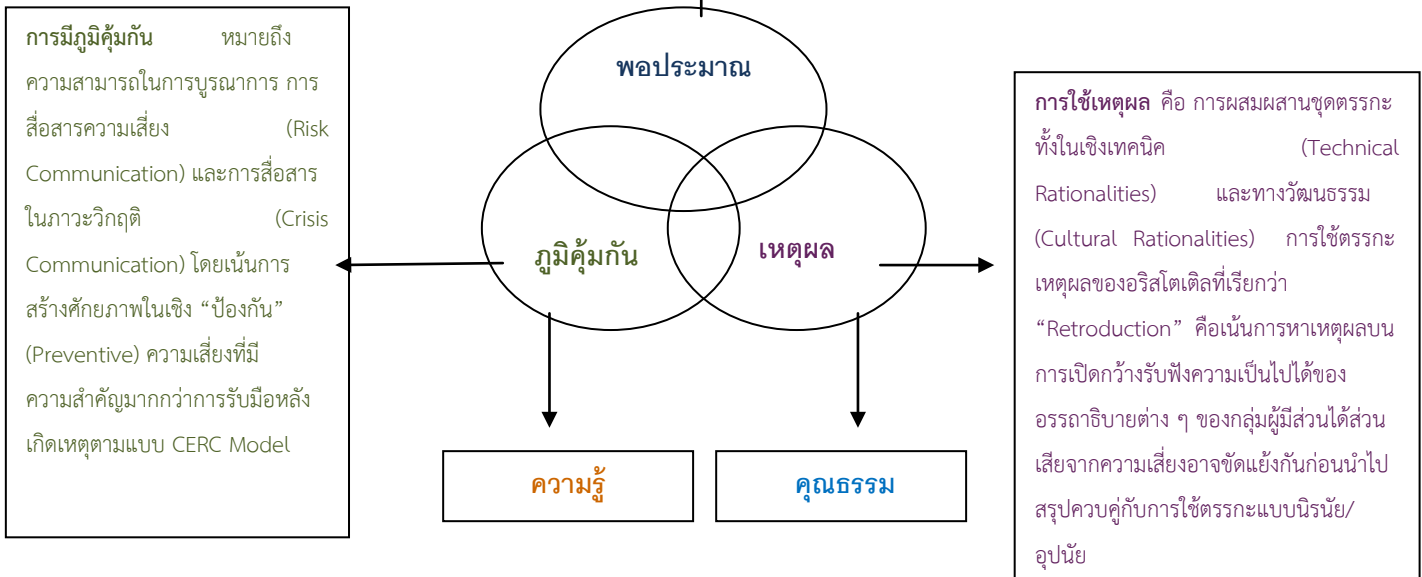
**การมีภูมิคุ้มกัน** หมายถึง ความสามารถในการบูรณาการ การสื่อสารความเสี่ยง (Risk Communication) และการสื่อสารในภาวะวิกฤติ (Crisis Communication) โดยเน้นการสร้างศักยภาพในเชิง “ป้องกัน” (Preventive) ความเสี่ยงที่มีความสำคัญมากกว่าการรับมือหลังเกิดเหตุตามแบบ CERC Model

พอประมาณ

ภูมิคุ้มกัน

เหตุผล

ความรู้

คุณธรรม

**การใช้เหตุผล** คือ การผสมผสานชุดตรรกะทั้งในเชิงเทคนิค (Technical Rationalities) และทางวัฒนธรรม (Cultural Rationalities) การใช้ตรรกะเหตุผลของอริสโตเติลที่เรียกว่า “Retroduction” คือเน้นการหาเหตุผลบนการเปิดกว้างรับฟังความเป็นไปได้ของอรรถาธิบายต่าง ๆ ของกลุ่มผู้มีส่วนได้ส่วนเสียจากความเสี่ยงอาจขัดแย้งกันก่อนนำไปสรุปควบคู่กับการใช้ตรรกะแบบนิรนัย/อุปนัย